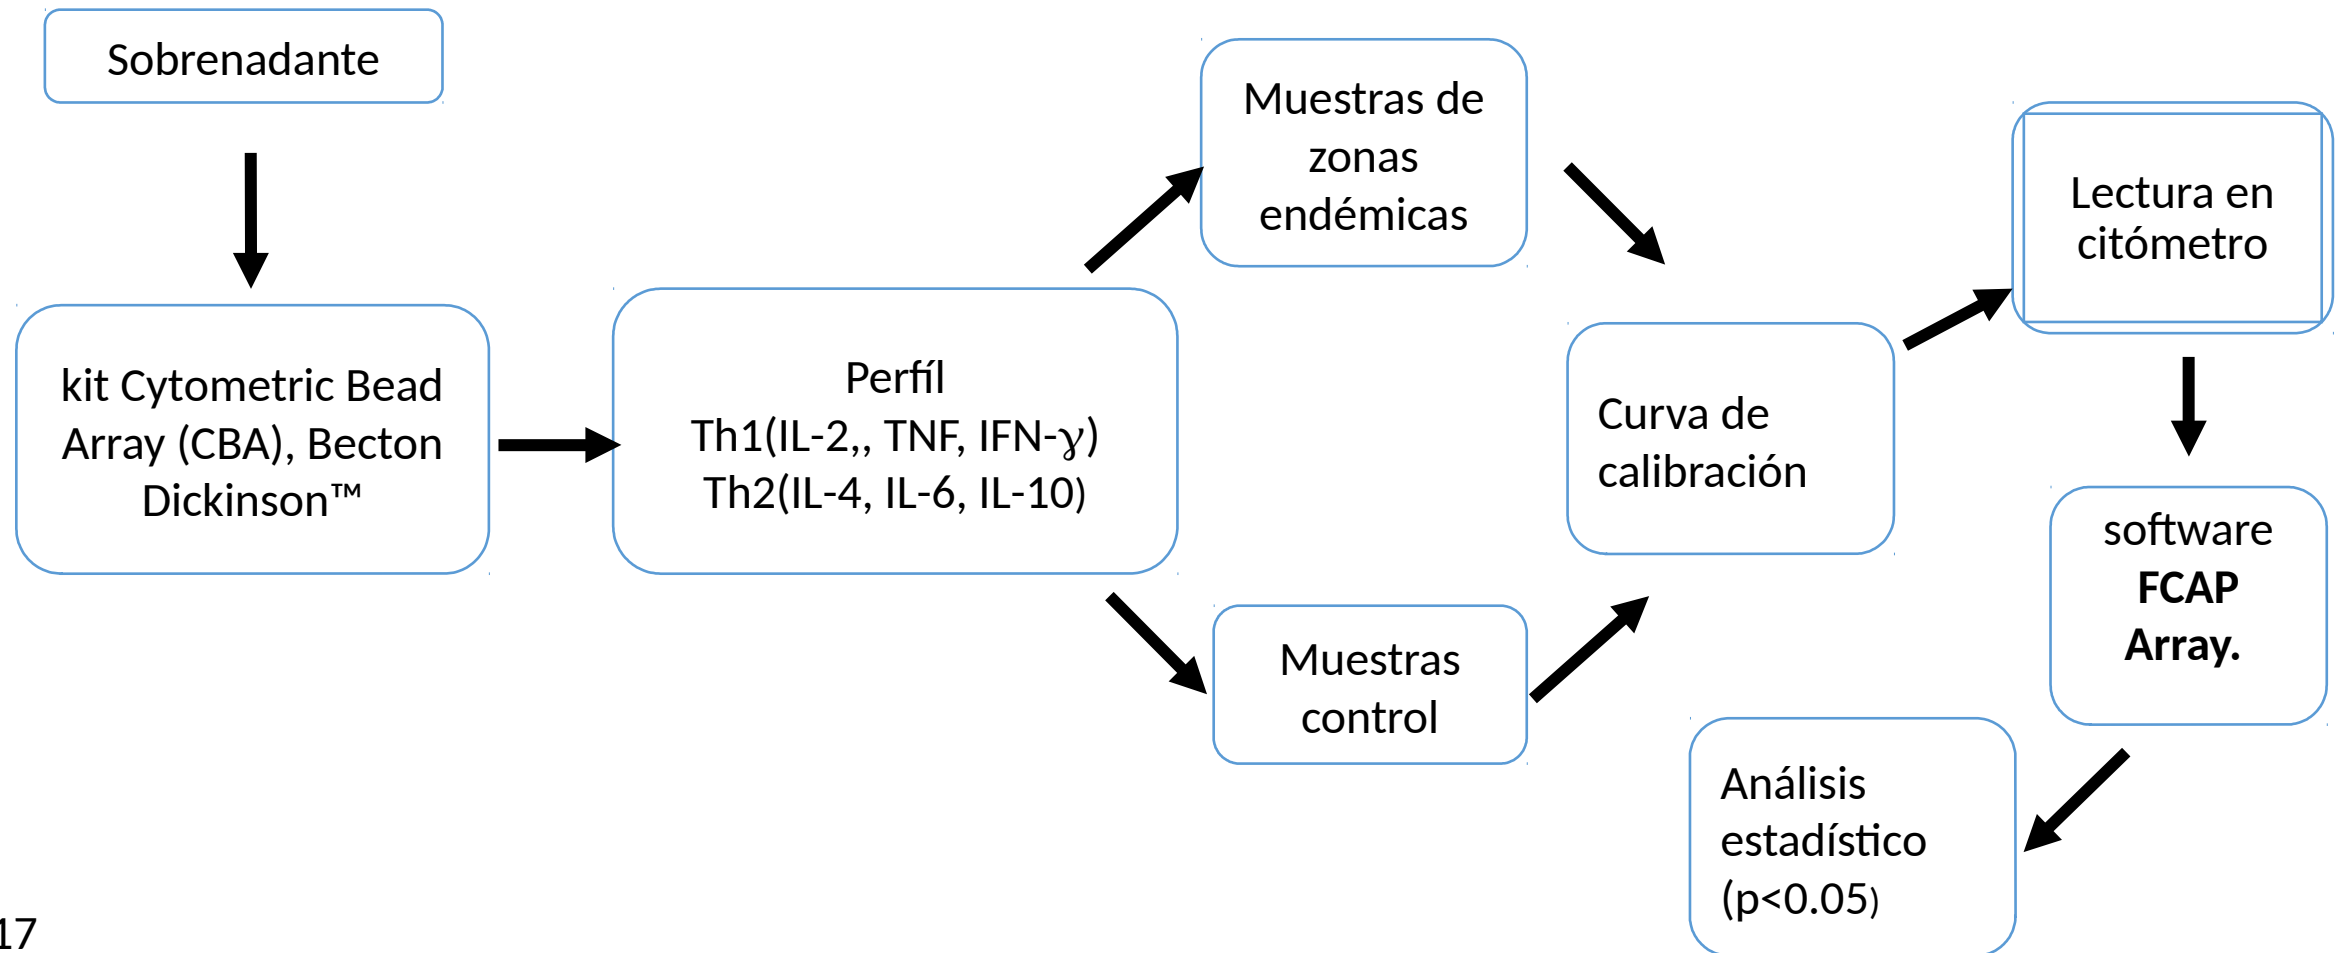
Sobrenadante

kit Cytometric Bead Array (CBA), Becton Dickinson™

Perfíl
Th1(IL-2,, TNF, IFN-$\gamma$)
Th2(IL-4, IL-6, IL-10)

Muestras de zonas endémicas

Muestras control

Curva de calibración

Lectura en citómetro

software **FCAP Array.**

Análisis estadístico (p<0.05)

17